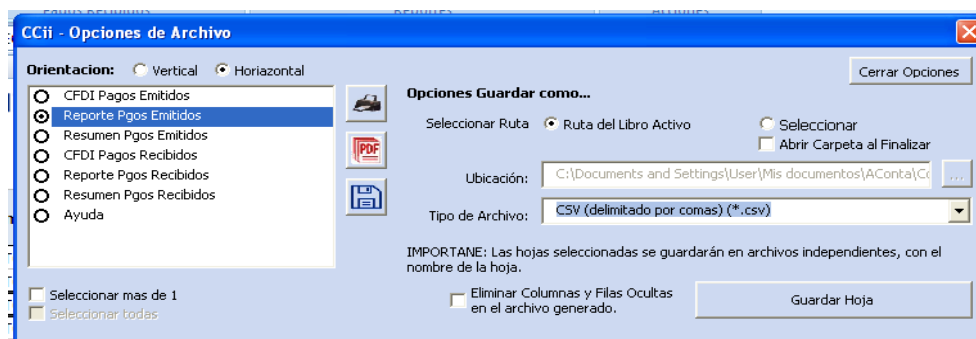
CCii - Opciones de Archivo

Orientacion: Vertical Horiazontal

Cerrar Opciones

CFDI Pagos Emitidos
Reporte Pgos Emitidos
Resumen Pgos Emitidos
CFDI Pagos Recibidos
Reporte Pgos Recibidos
Resumen Pgos Recibidos
Ayuda

Opciones Guardar como...

Seleccionar Ruta Ruta del Libro Activo Seleccionar

Abrir Carpeta al Finalizar

Ubicación: C:\Documents and Settings\User\Mis documentos\AConta\C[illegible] ...

Tipo de Archivo: CSV (delimitado por comas) (*.csv)

IMPORTANE: Las hojas seleccionadas se guardarán en archivos independientes, con el nombre de la hoja.

Seleccionar mas de 1
Seleccionar todas

Eliminar Columnas y Filas Ocultas en el archivo generado.

Guardar Hoja